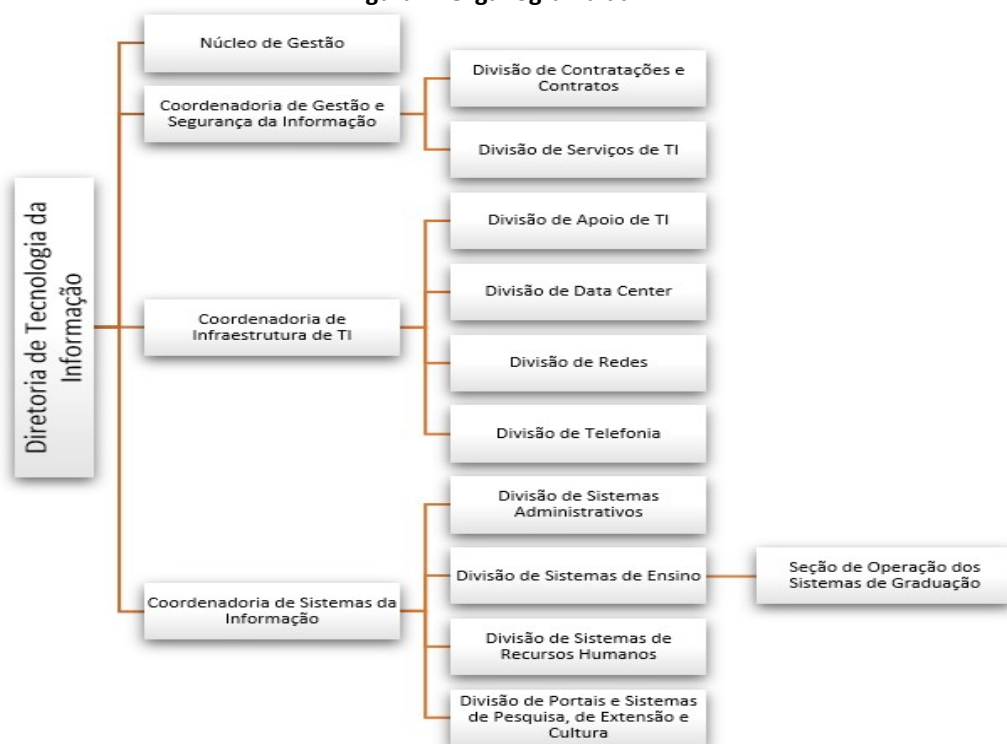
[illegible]

Diretoria de Tecnologia da Informação

Núcleo de Gestão

Coordenadoria de Gestão e Segurança da Informação

Divisão de Contratações e Contratos

Divisão de Serviços de TI

Coordenadoria de Infraestrutura de TI

Divisão de Apoio de TI

Divisão de Data Center

Divisão de Redes

Divisão de Telefonia

Coordenadoria de Sistemas da Informação

Divisão de Sistemas Administrativos

Divisão de Sistemas de Ensino

Seção de Operação dos Sistemas de Graduação

Divisão de Sistemas de Recursos Humanos

Divisão de Portais e Sistemas de Pesquisa, de Extensão e Cultura